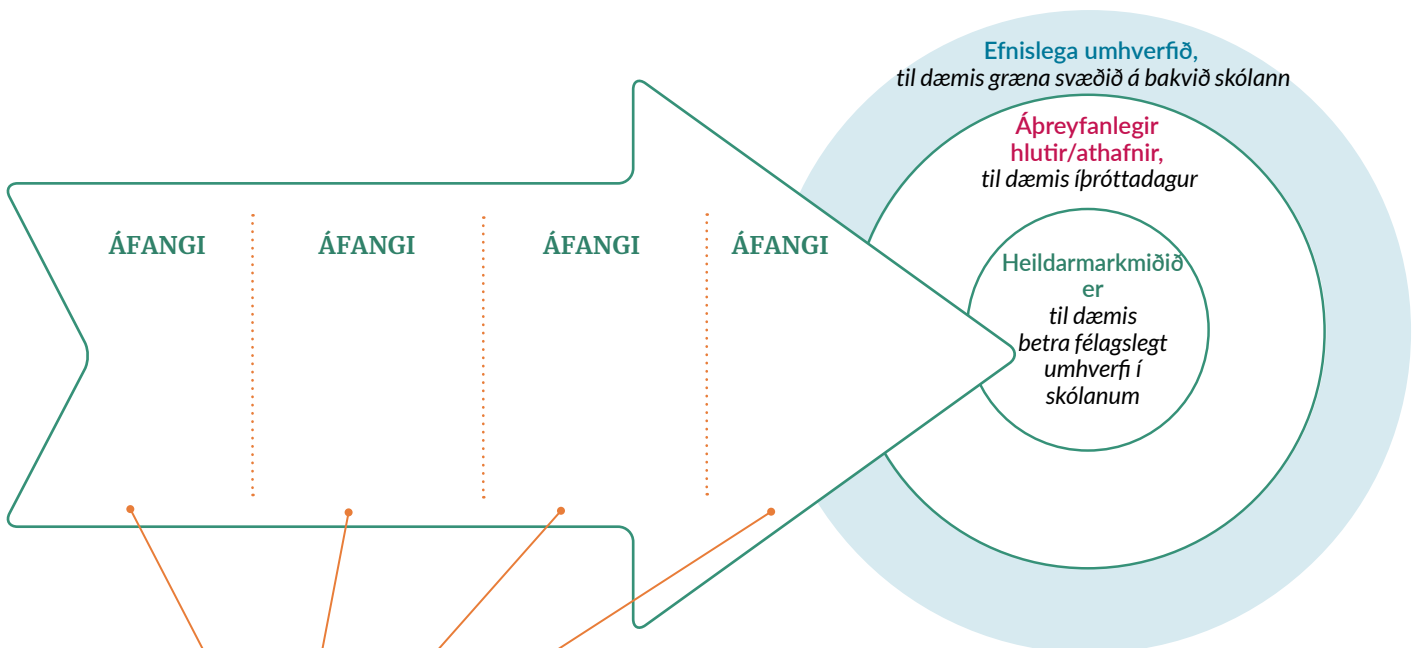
ÁFANGI

ÁFANGI

ÁFANGI

ÁFANGI

Efnislega umhverfið,
til dæmis græna svæðið á bakvið skólann

Áþreyfanlegir hlutir/athafnir,
til dæmis íþróttadagur

Heildarmarkmiðið er
til dæmis betra félagslegt umhverfi í skólanum